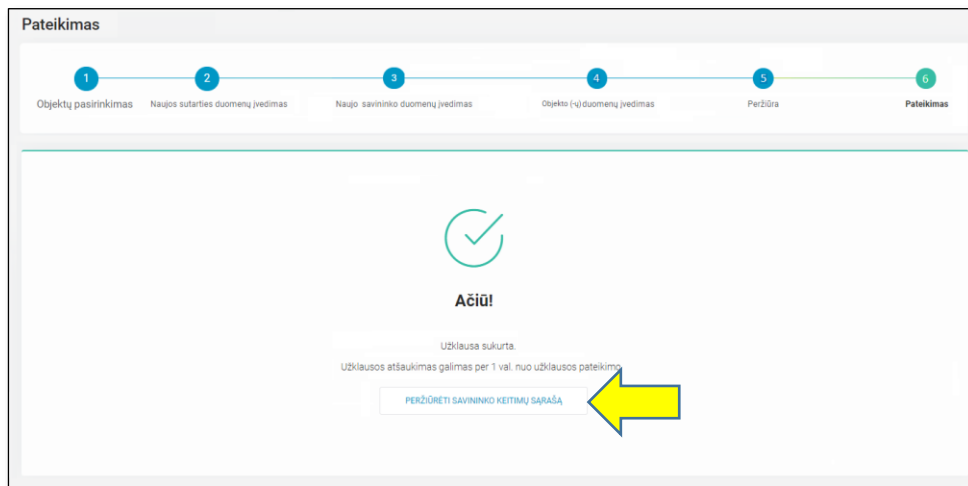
Pateikimas

1
Objektų pasirinkimas

2
Naujos sutarties duomenų įvedimas

3
Naujo savininko duomenų įvedimas

4
Objekto (-ų) duomenų įvedimas

5
Peržiūra

6
Pateikimas

Ačiū!

Užklausa sukurta.

Užklausos atšaukimas galimas per 1 val. nuo užklausos pateikimo.

PERŽIŪRĖTI SAVININKO KEITIMŲ SĄRAŠĄ